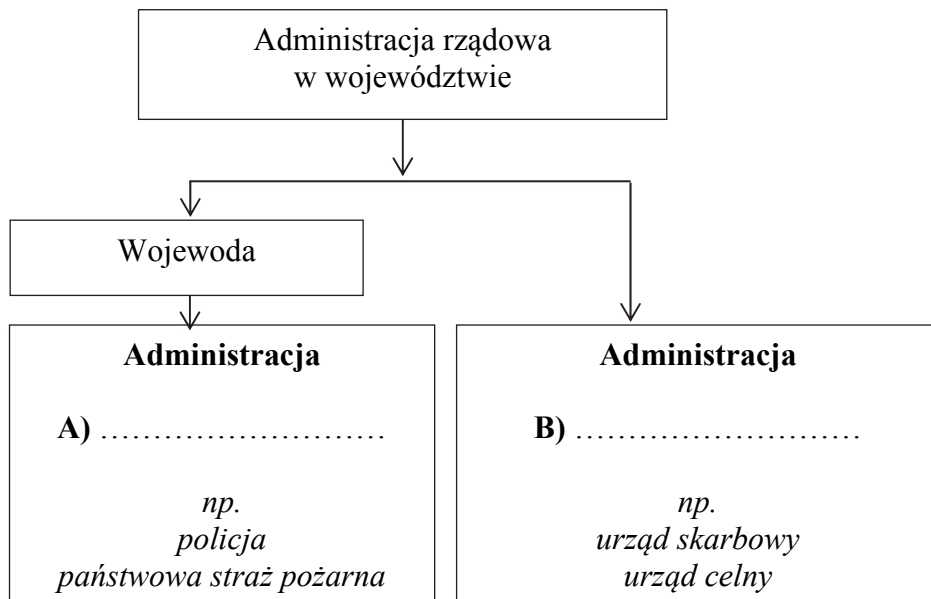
Administracja rządowa
w województwie

Wojewoda

**Administracja**

**A)** ………………………

*np.*
*policja*
*państwowa straż pożarna*

**Administracja**

**B)** ………………………

*np.*
*urząd skarbowy*
*urząd celny*